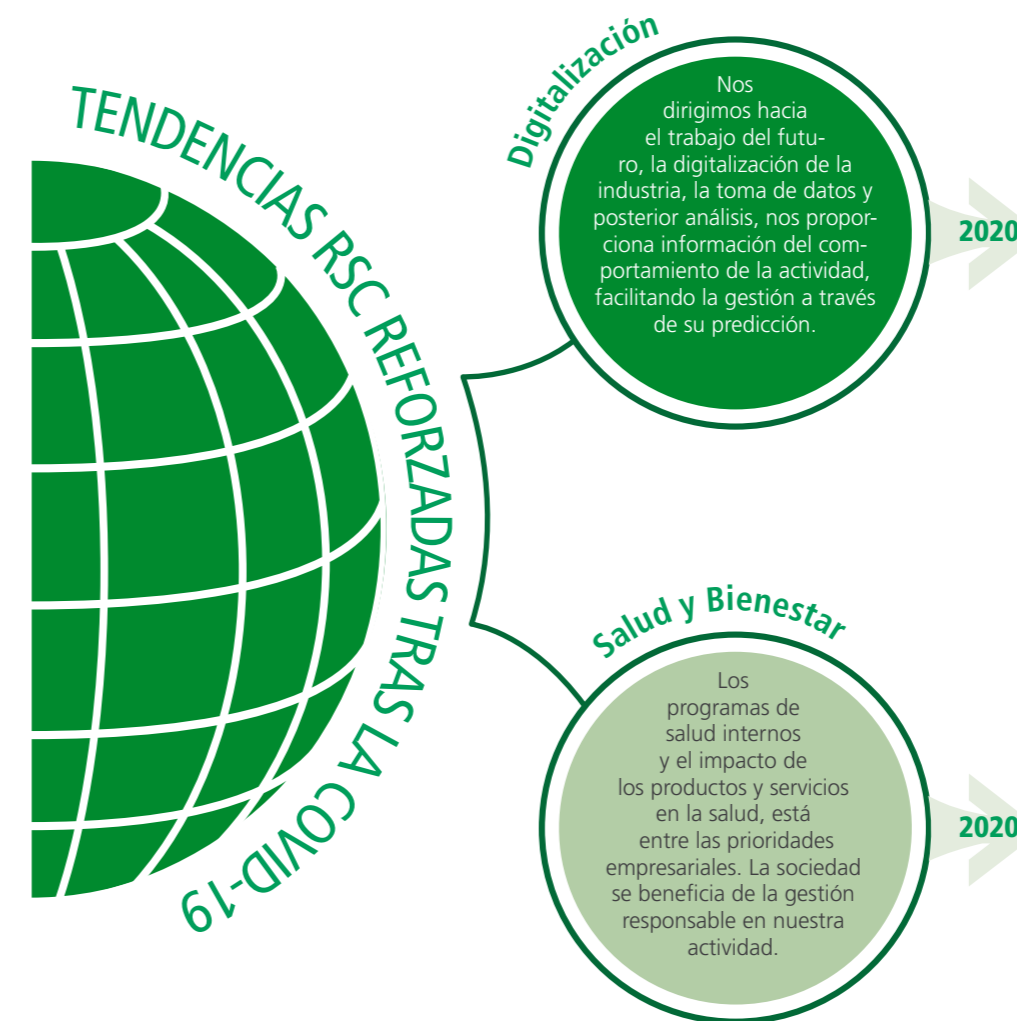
TENDENCIAS RSC REFORZADAS TRAS LA COVID-19

Digitalización

Nos dirigimos hacia el trabajo del futuro, la digitalización de la industria, la toma de datos y posterior análisis, nos proporciona información del comportamiento de la actividad, facilitando la gestión a través de su predicción.

2020

Salud y Bienestar

Los programas de salud internos y el impacto de los productos y servicios en la salud, está entre las prioridades empresariales. La sociedad se beneficia de la gestión responsable en nuestra actividad.

2020